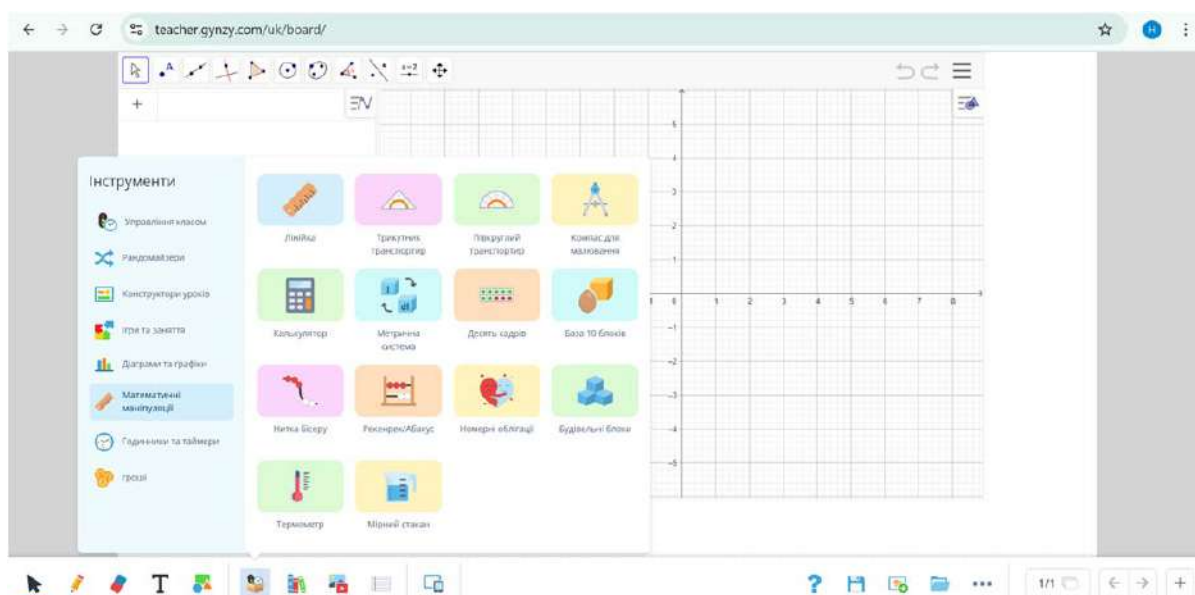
teacher.gynzy.com/uk/board/

H

+

5
4
3
2
1
-1
-2
-3
-4
-5

1 2 3 4 5 6 7 8

Інструменти

Управління класом
Рандомайзери
Конструктори уроків
Ігри та заняття
Діаграми та графіки
Математичні маніпуляції
Годинники та таймери
Гроші

Лінійка
Трикутник транспортир
Півкруглий транспортир
Компас для малювання
Калькулятор
Метрична система
Десять кадрів
База 10 блоків
Нитка бісеру
Рекенрек/Абакус
Номерні облігації
Будівельні блоки
Термометр
Мірний стакан

1/1